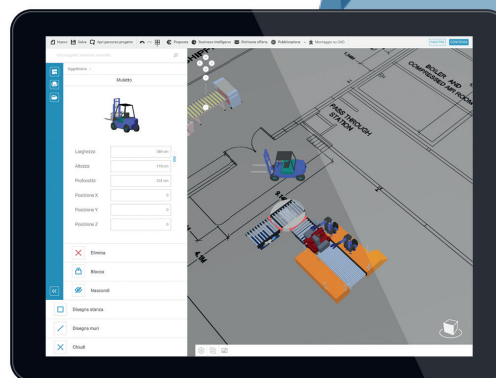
Nuovo Salva Apri percorso progetto Proposta Soluzioni intelligenti Richiesta offerta Pubblicazione Montaggio su CAD

Aggiungi Oggetto

Muletto

Larghezza 580 cm

Altezza 310 cm

Profondità 233 cm

Posizione X 0

Posizione Y 0

Posizione Z 0

Elimina

Blocca

Nascondi

Disegna stanza

Disegna muri

Chiudi

BOILER AND COMPRESSED AIR ROOM

PASS THROUGH STATION